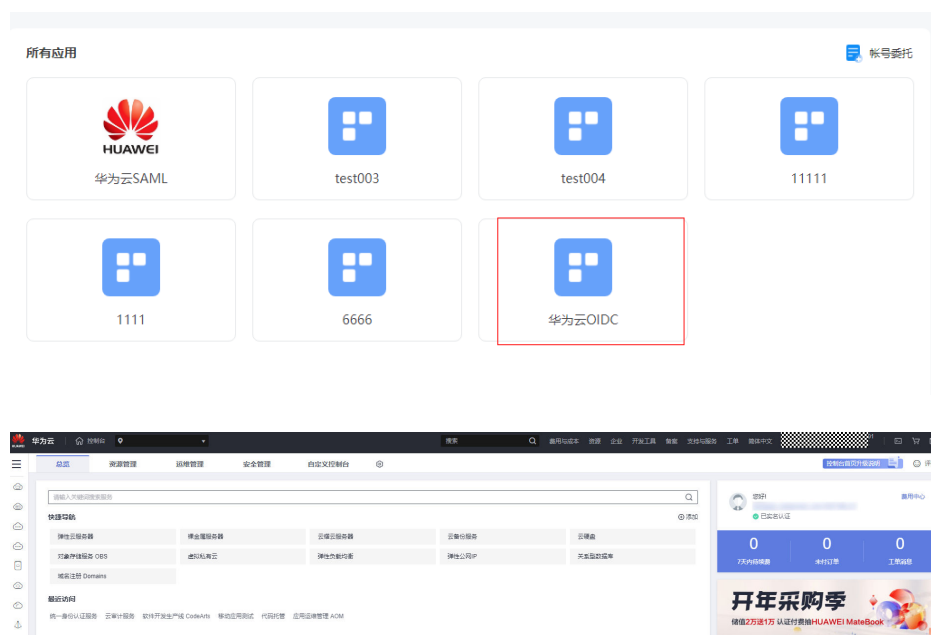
所有应用

帐号委托

HUAWEI

华为云SAML

test003

test004

11111

1111

6666

华为云OIDC

华为云 控制台

搜索 费用与成本 资源 企业 开发工具 备案 支持与服务 工单 简体中文

总览 资源管理 运维管理 安全管理 自定义控制台

控制台首页升级说明

请输入关键词搜索服务

快捷导航 添加

弹性云服务器 裸金属服务器 云硬盘服务器 云备份服务 云硬盘

对象存储服务 OBS 虚拟私有云 弹性负载均衡 弹性公网IP 关系型数据库

域名注册 Domains

最近访问

统一身份认证服务 云审计服务 软件开发生产线 CodeArts 移动应用测试 代码托管 应用运维管理 AOM

您好!

费用中心

已实名认证

0 7天内待续费 0 未付订单 0 工单消息

开年采购季

储值2万送1万 认证付费抽HUAWEI MateBook